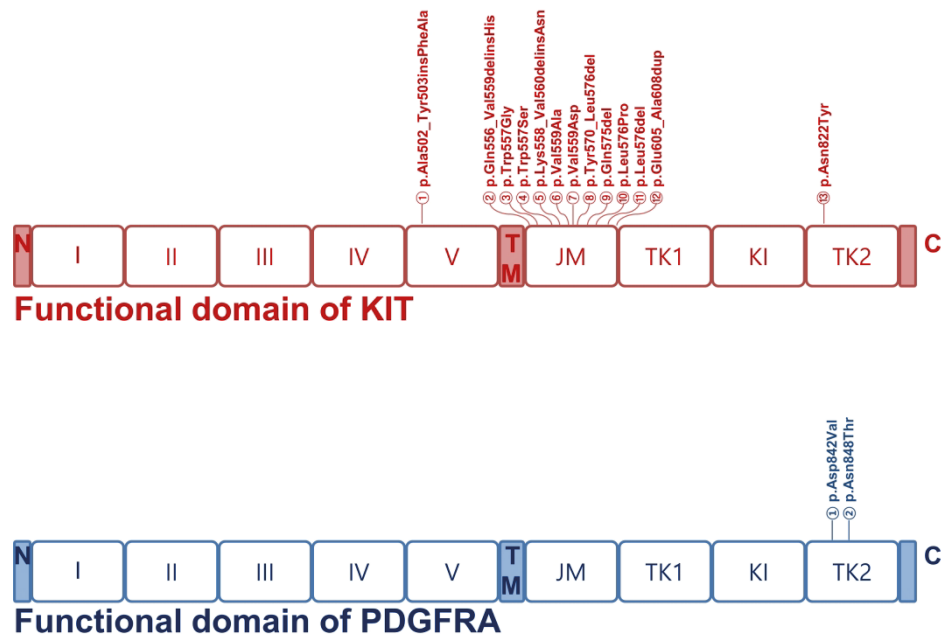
① p.Ala502_Tyr503insPheAla
② p.Gln556_Val559delinsHis
③ p.Trp557Gly
④ p.Trp557Ser
⑤ p.Lys558_Val560delinsAsn
⑥ p.Val559Ala
⑦ p.Val559Asp
⑧ p.Tyr570_Leu576del
⑨ p.Gln575del
⑩ p.Leu576Pro
⑪ p.Leu576del
⑫ p.Glu605_Ala608dup
⑬ p.Asn822Tyr

N I II III IV V TM JM TK1 KI TK2 C

Functional domain of KIT

① p.Asp842Val
② p.Asn848Thr

N I II III IV V TM JM TK1 KI TK2 C

Functional domain of PDGFRA